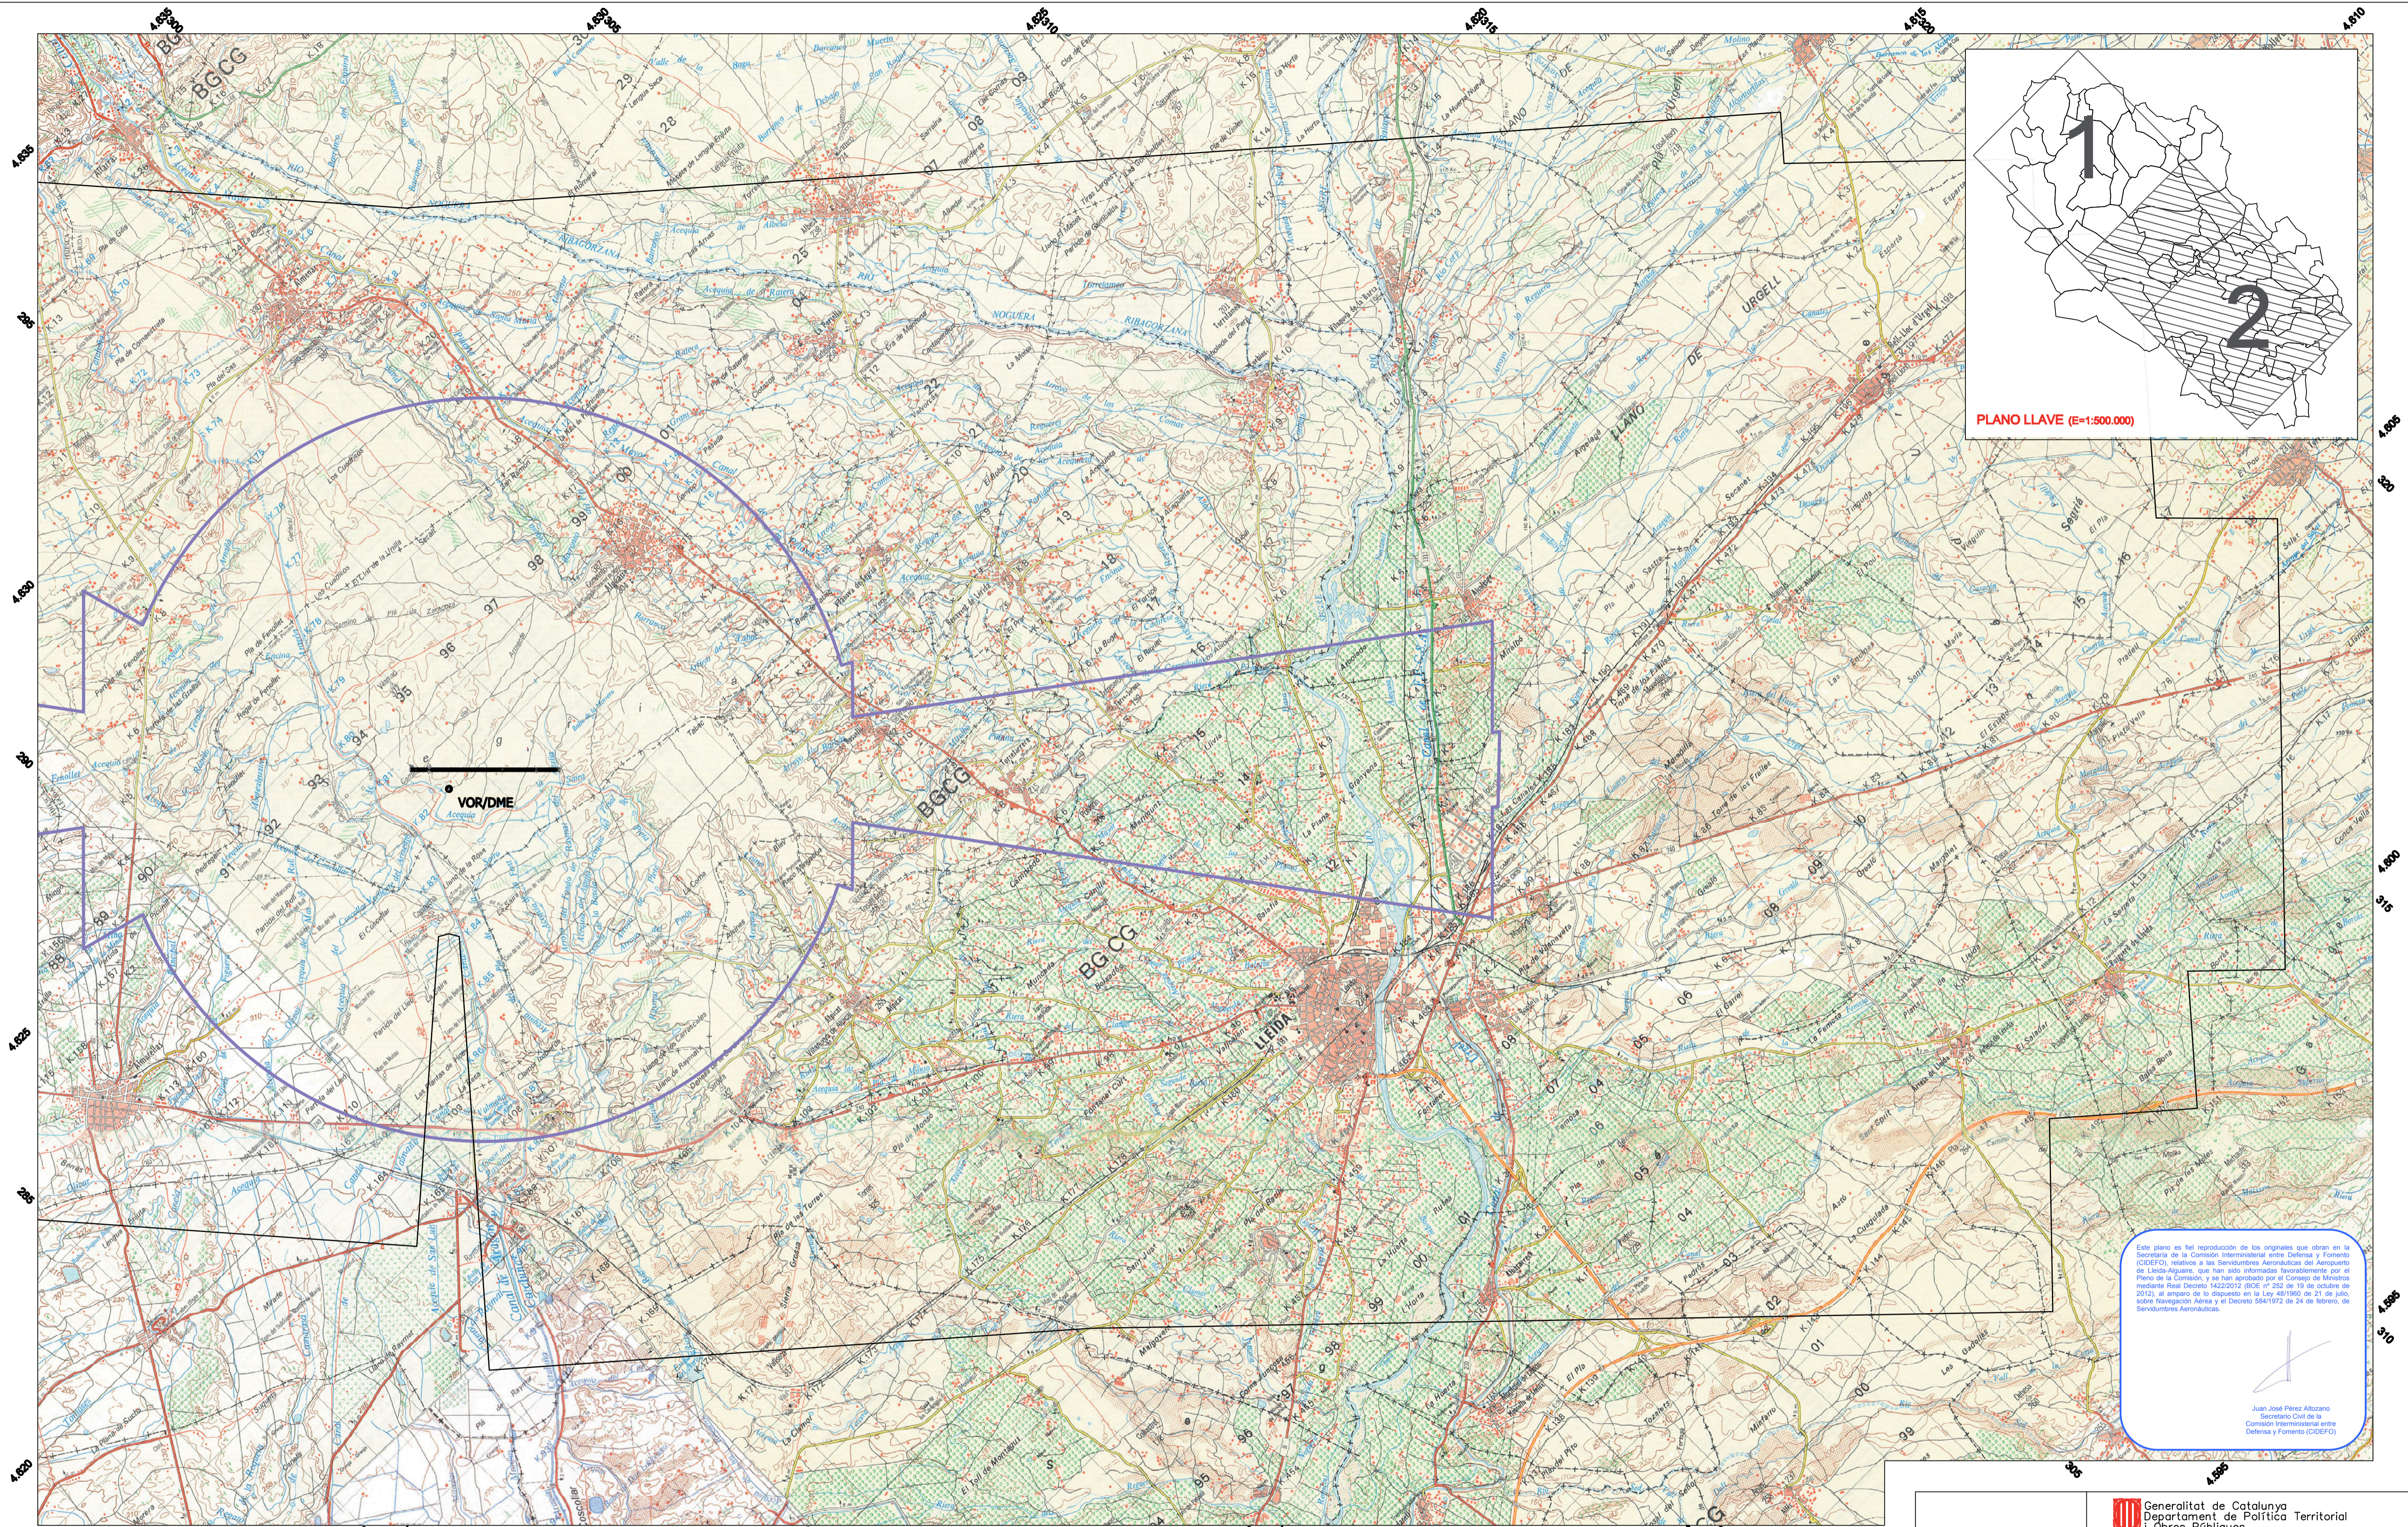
BGCG

BGCG

BGCG

BGCG

VOR/DME

LLEIDA

URGELL

1

2

PLANO LLAVE (E=1:500.000)

Este plano es fiel reproducción de los originales que obran en la Secretaría de la Comisión Interministerial entre Defensa y Fomento (CIDEFO), relativos a las Servidumbres Aeronáuticas del Aeropuerto de Lleida-Alguaire, que han sido informadas favorablemente por el Pleno de la Comisión, y se han aprobado por el Consejo de Ministros mediante Real Decreto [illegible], al amparo de lo dispuesto en la Ley 48/1960 de 21 de julio, sobre Navegación Aérea y el Decreto 584/1972 de 24 de febrero, de Servidumbres Aeronáuticas.

Juan José Pérez Alfonso
Secretario Civil de la Comisión Interministerial entre Defensa y Fomento (CIDEFO)

Generalitat de Catalunya
Departament de Política Territorial i Obres Públiques